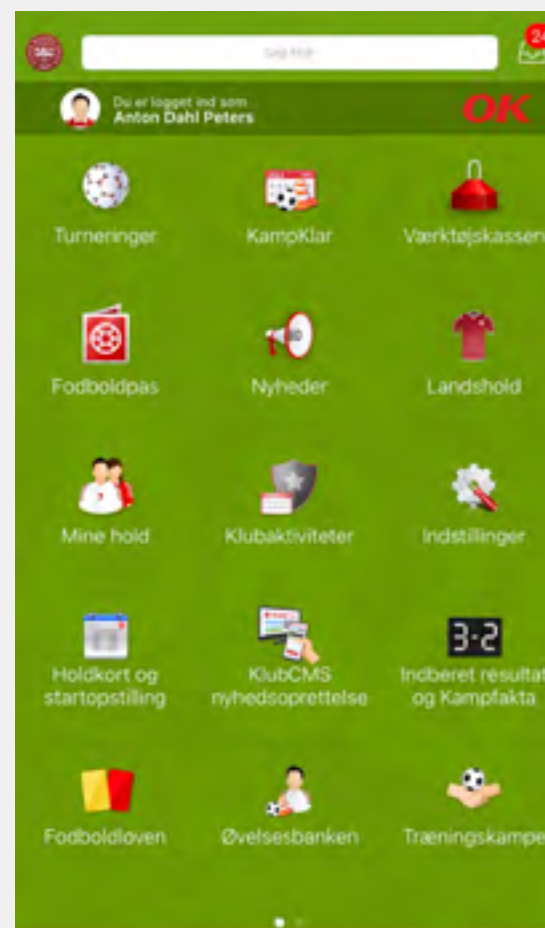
Søg Klub

24

Du er logget ind som
Anton Dahl Peters

OK

Turneringer

KampKlar

Værktøjskassen

Fodboldpas

Nyheder

Landshold

Mine hold

Klubaktiviteter

Indstillinger

Holdkort og startopstilling

KlubCMS nyhedsoprettelse

3-2

Indberet resultat og Kampfakta

Fodboldloven

Øvelsesbanken

Træningskampe